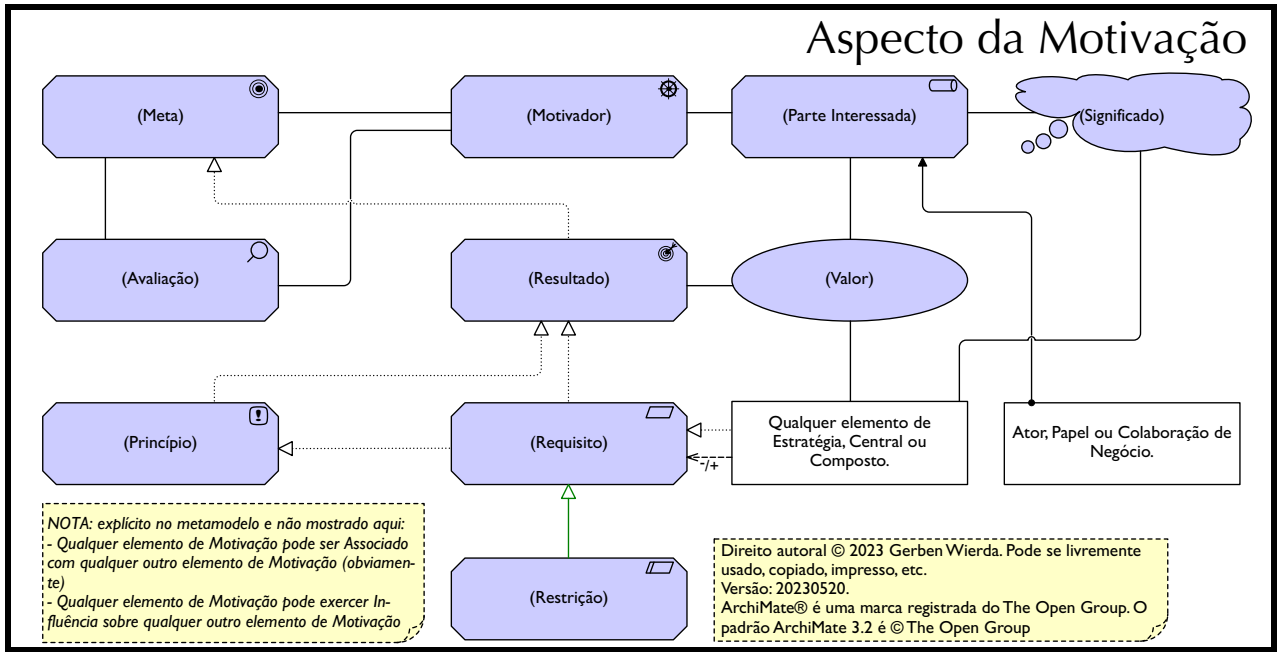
Aspecto da Motivação

(Meta)

(Motivador)

(Parte Interessada)

(Significado)

(Avaliação)

(Resultado)

(Valor)

(Princípio)

(Requisito)

-/+

Qualquer elemento de Estratégia, Central ou Composto.

Ator, Papel ou Colaboração de Negócio.

NOTA: explícito no metamodelo e não mostrado aqui:
- Qualquer elemento de Motivação pode ser Associado com qualquer outro elemento de Motivação (obviamente)
- Qualquer elemento de Motivação pode exercer Influência sobre qualquer outro elemento de Motivação

(Restrição)

Direito autoral © 2023 Gerben Wierda. Pode se livremente usado, copiado, impresso, etc.
Versão: 20230520.
ArchiMate® é uma marca registrada do The Open Group. O padrão ArchiMate 3.2 é © The Open Group